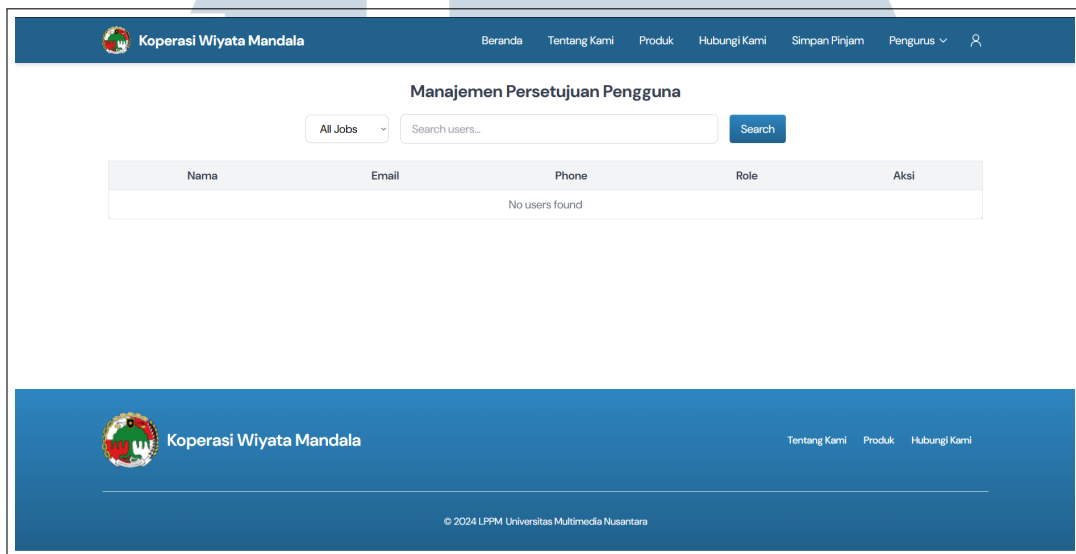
Koperasi Wiyata Mandala

Beranda Tentang Kami Produk Hubungi Kami Simpan Pinjam Pengurus

Manajemen Persetujuan Pengguna

All Jobs

Search users...

Search

| Nama | Email | Phone | Role | Aksi |
|---|---|---|---|---|
| No users found | | | | |

Koperasi Wiyata Mandala

Tentang Kami Produk Hubungi Kami

© 2024 LPPM Universitas Multimedia Nusantara